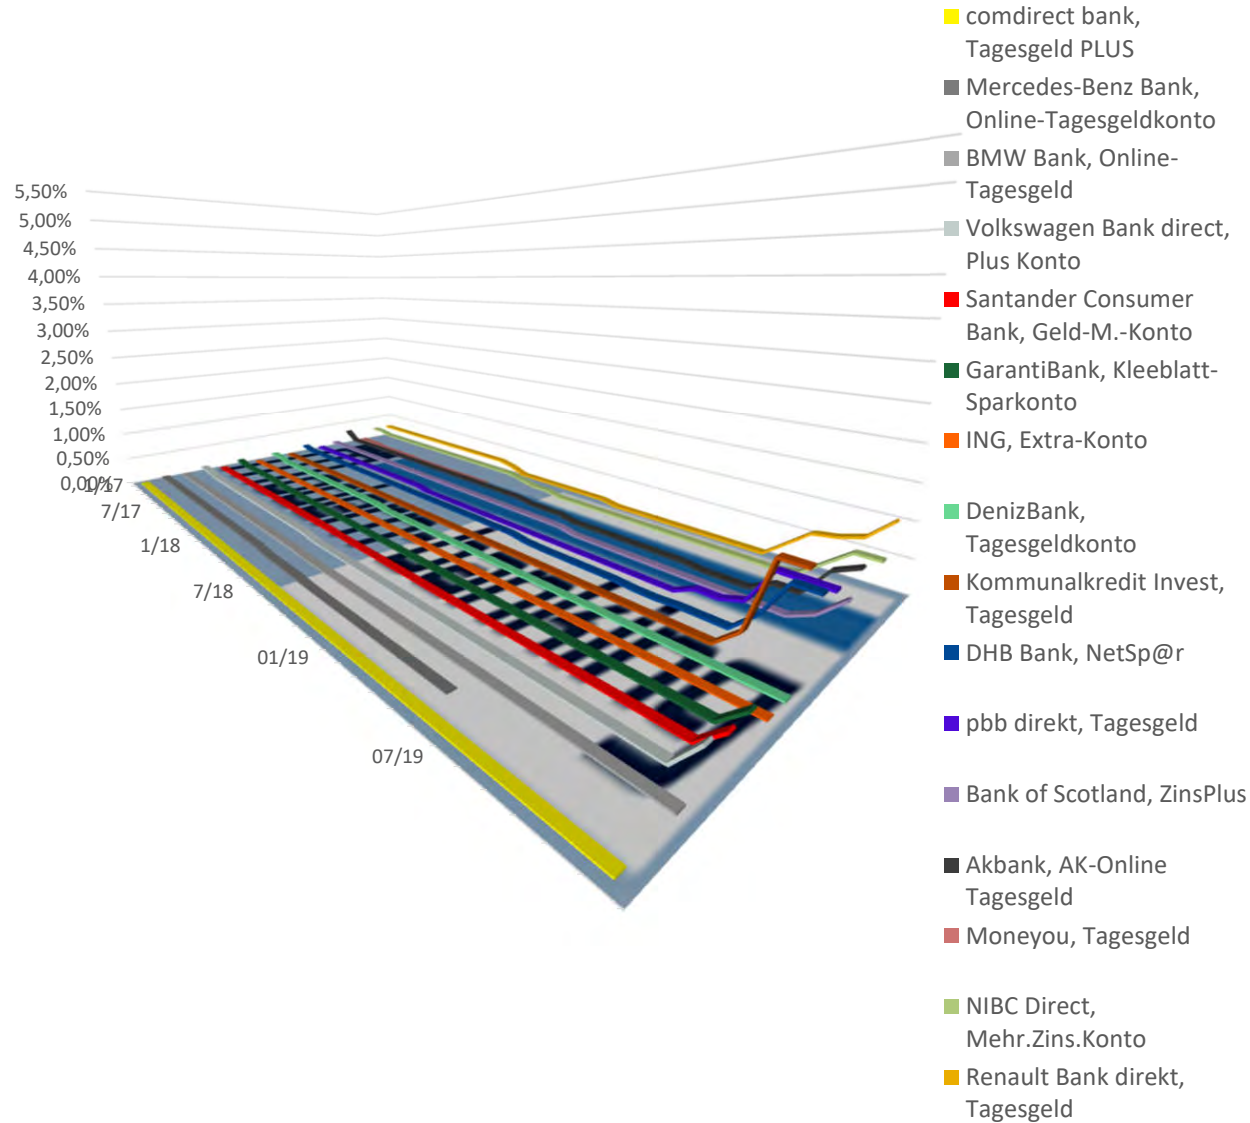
5,50%
5,00%
4,50%
4,00%
3,50%
3,00%
2,50%
2,00%
1,50%
1,00%
0,50%
0,00%
1/17
7/17
1/18
7/18
01/19
07/19

comdirect bank, Tagesgeld PLUS
Mercedes-Benz Bank, Online-Tagesgeldkonto
BMW Bank, Online-Tagesgeld
Volkswagen Bank direct, Plus Konto
Santander Consumer Bank, Geld-M.-Konto
GarantiBank, Kleeblatt-Sparkonto
ING, Extra-Konto
DenizBank, Tagesgeldkonto
Kommunalkredit Invest, Tagesgeld
DHB Bank, NetSp@r
pbb direkt, Tagesgeld
Bank of Scotland, ZinsPlus
Akbank, AK-Online Tagesgeld
Moneyou, Tagesgeld
NIBC Direct, Mehr.Zins.Konto
Renault Bank direkt, Tagesgeld